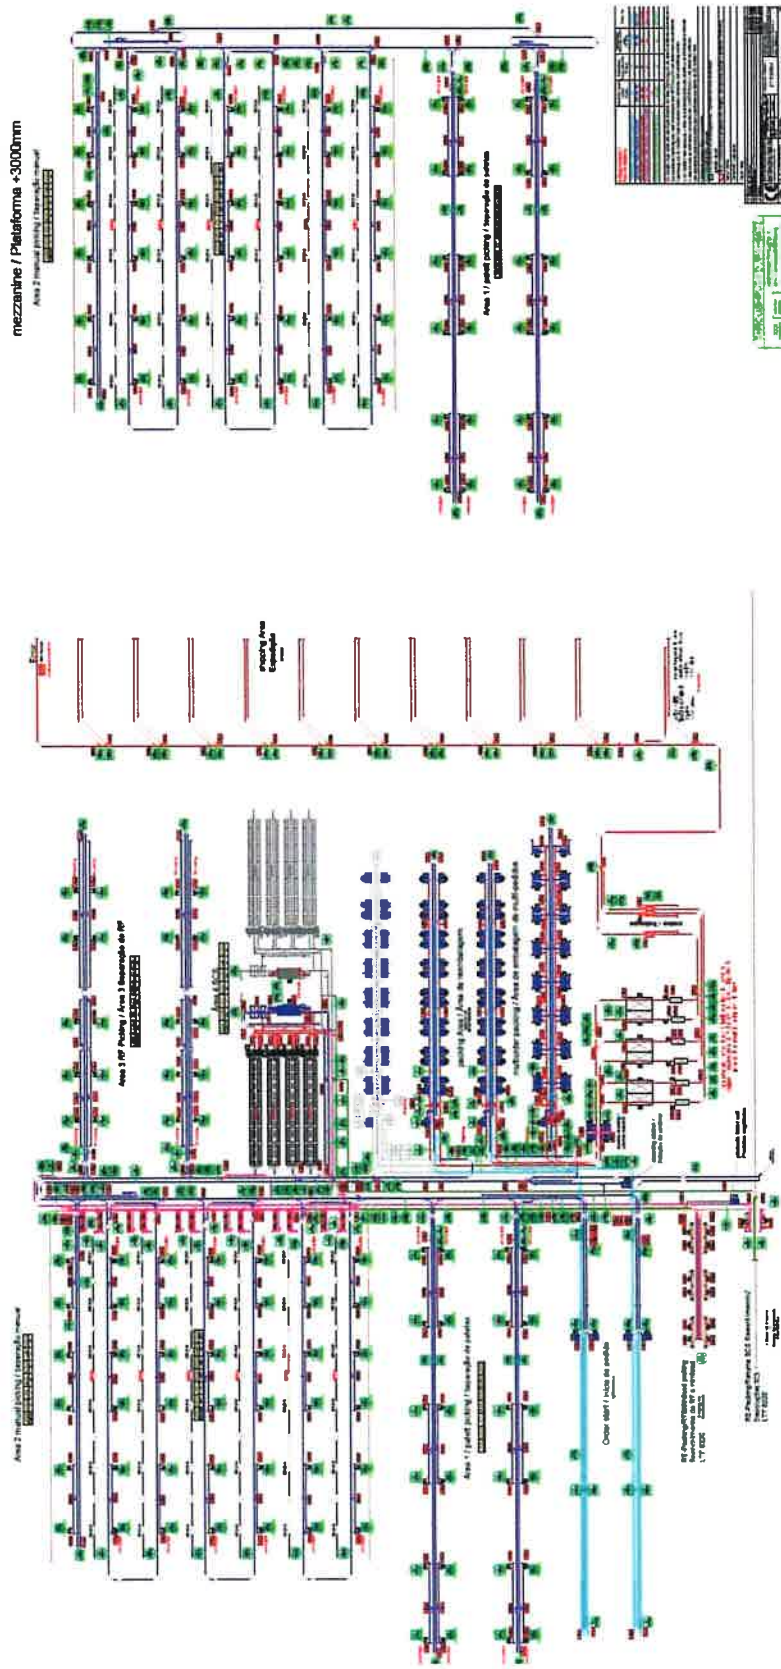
mezzanine / Plataforma +3000mm

Area 2 manual picking / Separação manual

Area 1 / pallet picking / Separação de paletes

Area 3 RF Picking / Area 3 Separação de RF

Shipping Area
Expedição

packing Area / Área de embalagem

multiorder packing / Área de embalagem de multi-pedidos

Area 2 manual picking / Separação manual

Area 1 / pallet picking / Separação de paletes

Order start / início de pedido

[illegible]